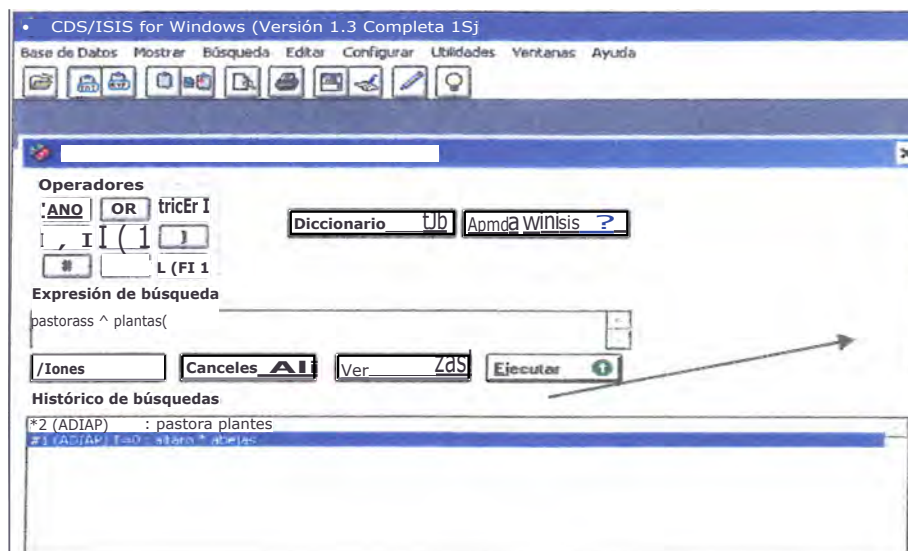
CDS/ISIS for Windows (Versión 1.3 Completa 1Sj

Base de Datos Mostrar Búsqueda Editar Configurar Utilidades Ventanas Ayuda

Operadores

ANO OR tricEr I

I , I I ( 1 )

# L (FI 1

Diccionario tJb

Apmda winisis ?

Expresión de búsqueda

pastorass ^ plantas(

/Iones

Canceles AI

Ver ZaS

Ejecutar

Histórico de búsquedas

*2 (ADIAP) : pastora plantes

#1 (ADIAP) T=0 : ataro * abejas